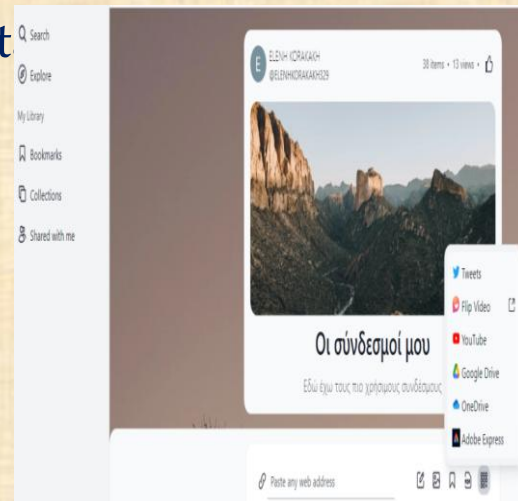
t

Search

Explore

My Library

Bookmarks

Collections

Shared with me

ELENH KORAKAKH
@ELENHKORAKAKH029

38 items • 13 views •

Οι σύνδεσμοί μου

Εδώ έχω τους πιο χρήσιμους συνδέσμους

Tweets

Flip Video

YouTube

Google Drive

OneDrive

Adobe Express

Paste any web address